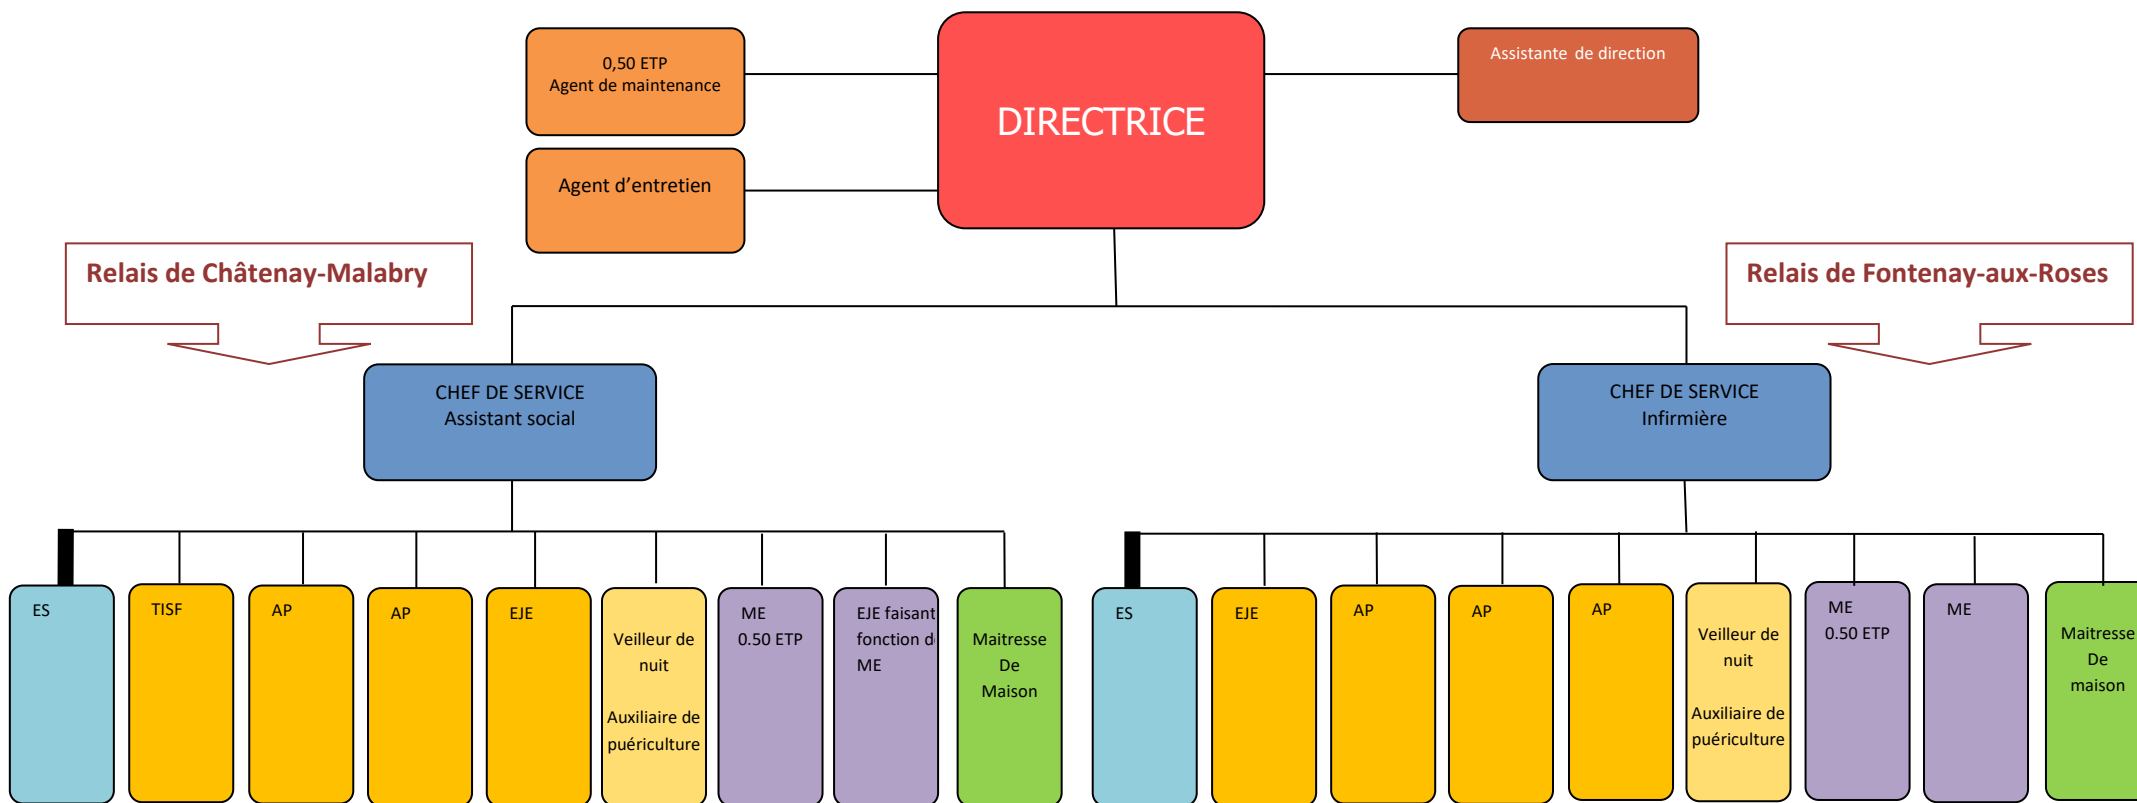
0,50 ETP
Agent de maintenance

Agent d'entretien

DIRECTRICE

Assistante de direction

Relais de Châtenay-Malabry

Relais de Fontenay-aux-Roses

CHEF DE SERVICE
Assistant social

CHEF DE SERVICE
Infirmière

ES

TISF

AP

AP

EJE

Veilleur de nuit

Auxiliaire de puériculture

ME
0.50 ETP

EJE faisant fonction d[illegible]
ME

Maitresse
De
Maison

ES

EJE

AP

AP

AP

Veilleur de nuit

Auxiliaire de puériculture

ME
0.50 ETP

ME

Maitresse
De
maison